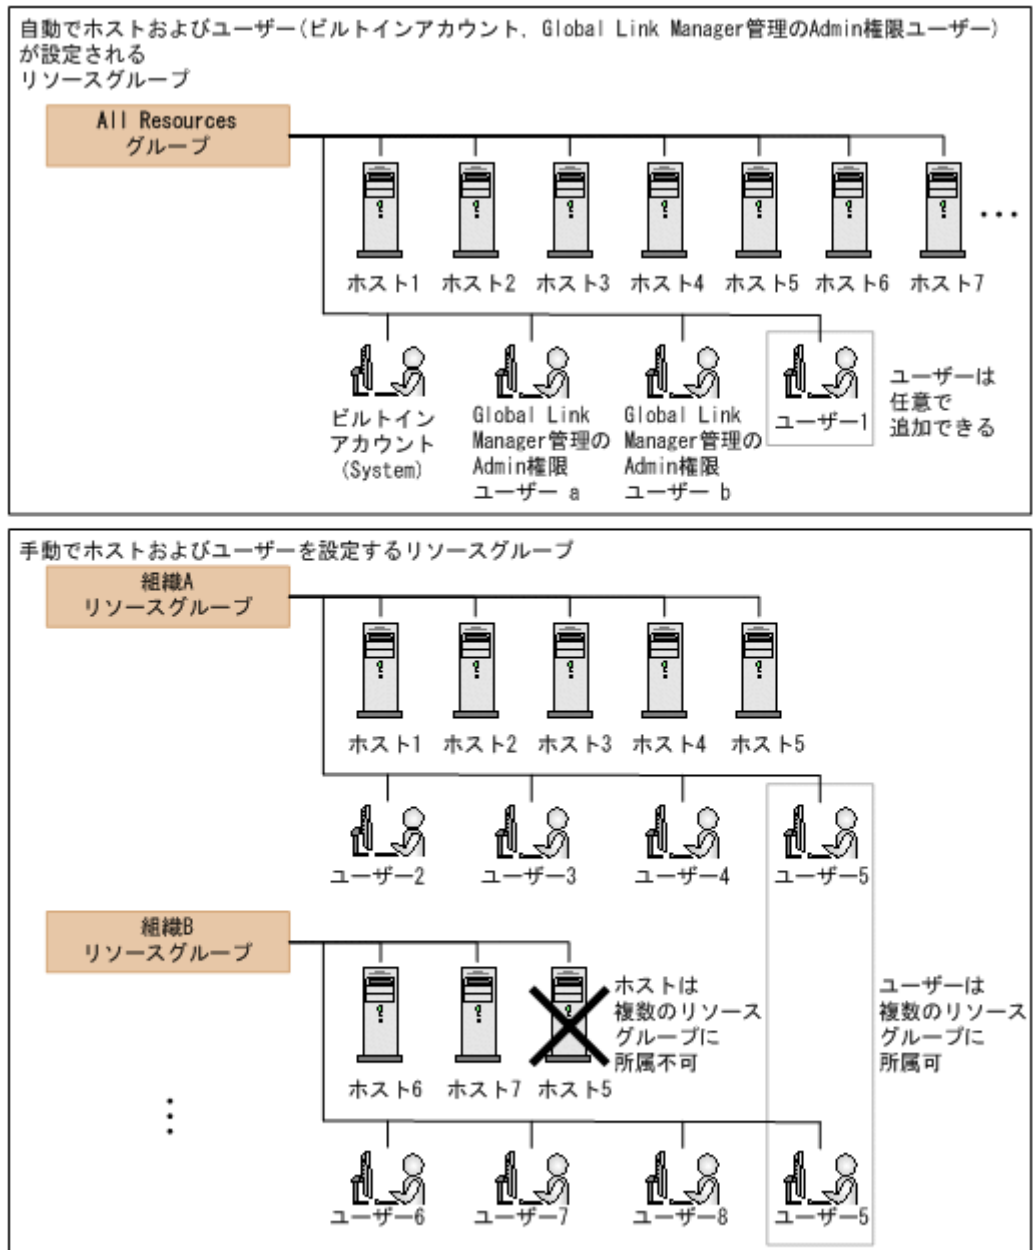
自動でホストおよびユーザー（ビルトインアカウント、Global Link Manager管理のAdmin権限ユーザー）が設定される
リソースグループ

All Resources
グループ

ホスト1　ホスト2　ホスト3　ホスト4　ホスト5　ホスト6　ホスト7

…

ビルトイン
アカウント
(System)

Global Link
Manager管理の
Admin権限
ユーザー a

Global Link
Manager管理の
Admin権限
ユーザー b

ユーザー1

ユーザーは
任意で
追加できる

手動でホストおよびユーザーを設定するリソースグループ

組織A
リソースグループ

ホスト1　ホスト2　ホスト3　ホスト4　ホスト5

ユーザー2　ユーザー3　ユーザー4　ユーザー5

組織B
リソースグループ

ホスト6　ホスト7　ホスト5

ホストは
複数のリソース
グループに
所属不可

ユーザーは
複数のリソース
グループに
所属可

⋮

ユーザー6　ユーザー7　ユーザー8　ユーザー5